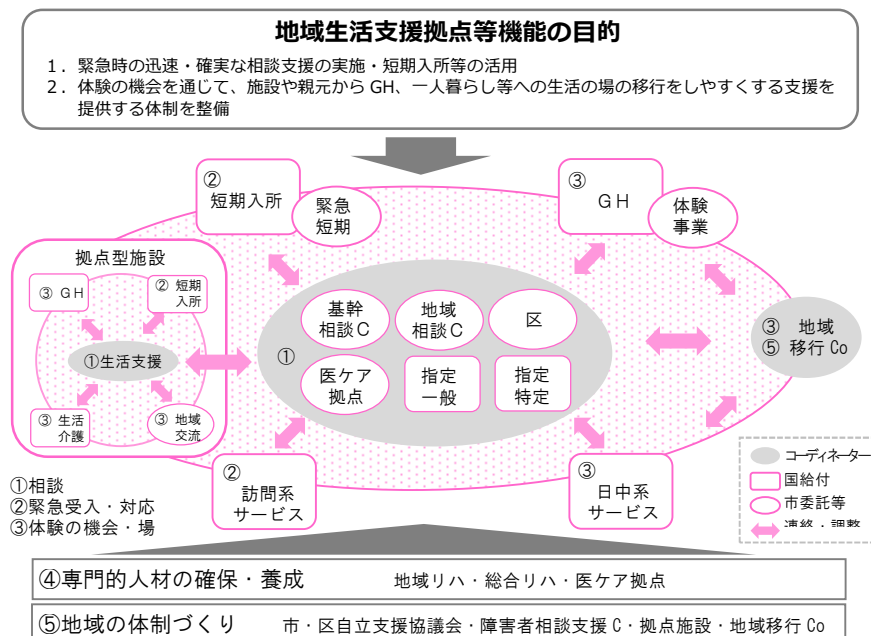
地域生活支援拠点等機能の目的

1．緊急時の迅速・確実な相談支援の実施・短期入所等の活用
2．体験の機会を通じて、施設や親元から GH、一人暮らし等への生活の場の移行をしやすくする支援を提供する体制を整備

② 短期入所

緊急短期

③ ＧＨ

体験事業

拠点型施設

③ ＧＨ

② 短期入所

①生活支援

③ 生活介護

③ 地域交流

①

基幹相談Ｃ

地域相談Ｃ

区

医ケア拠点

指定一般

指定特定

③ 地域
⑤ 移行 Co

② 訪問系サービス

③ 日中系サービス

①相談
②緊急受入・対応
③体験の機会・場

コーディネーター
国給付
市委託等
連絡・調整

④専門的人材の確保・養成　地域リハ・総合リハ・医ケア拠点

⑤地域の体制づくり　市・区自立支援協議会・障害者相談支援Ｃ・拠点施設・地域移行 Co